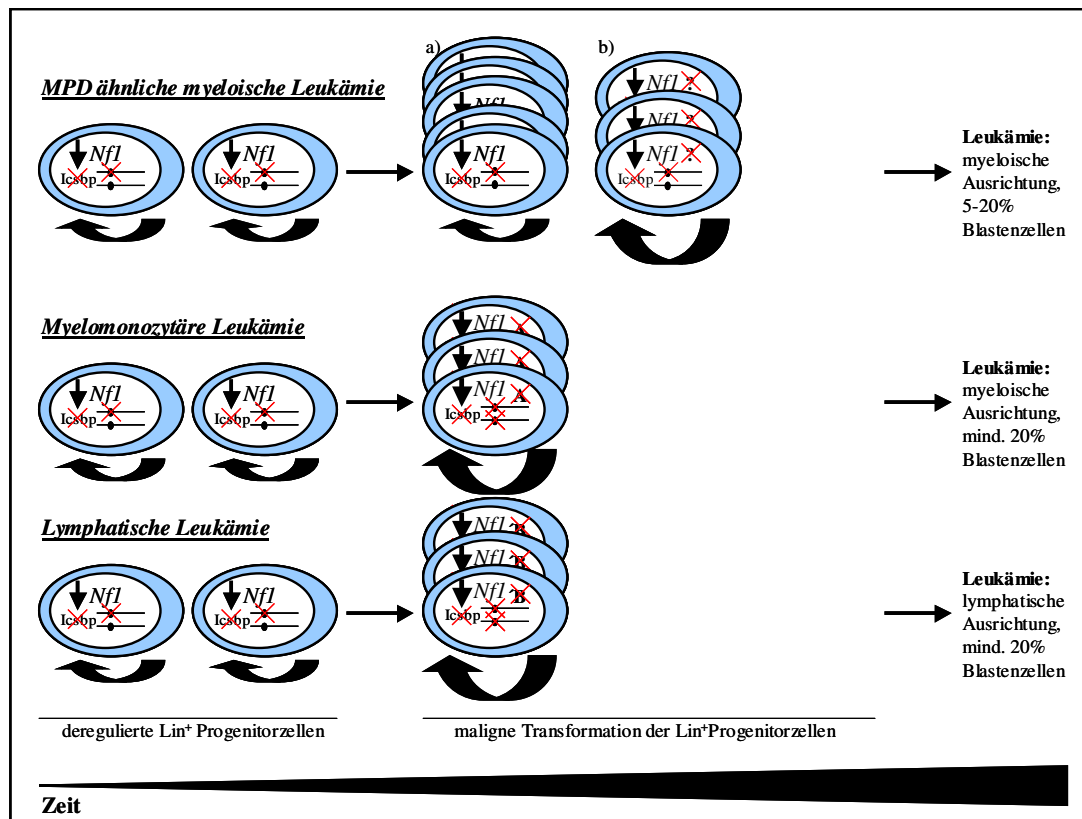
a)

b)

MPD ähnliche myeloische Leukämie

Nf1
Icsbp

Nf1
Icsbp

Nf1
Nf1
Nf1
Icsbp

Nf1 ?
Nf1 ?
Nf1 ?
Icsbp

Leukämie: myeloische Ausrichtung, 5-20% Blastenzellen

Myelomonozytäre Leukämie

Nf1
Icsbp

Nf1
Icsbp

Nf1 A
Nf1 A
Nf1 A
Icsbp

Leukämie: myeloische Ausrichtung, mind. 20% Blastenzellen

Lymphatische Leukämie

Nf1
Icsbp

Nf1
Icsbp

Nf1 B
Nf1 B
Nf1 B
Icsbp

Leukämie: lymphatische Ausrichtung, mind. 20% Blastenzellen

deregulierte Lin⁺ Progenitorzellen

maligne Transformation der Lin⁺Progenitorzellen

Zeit